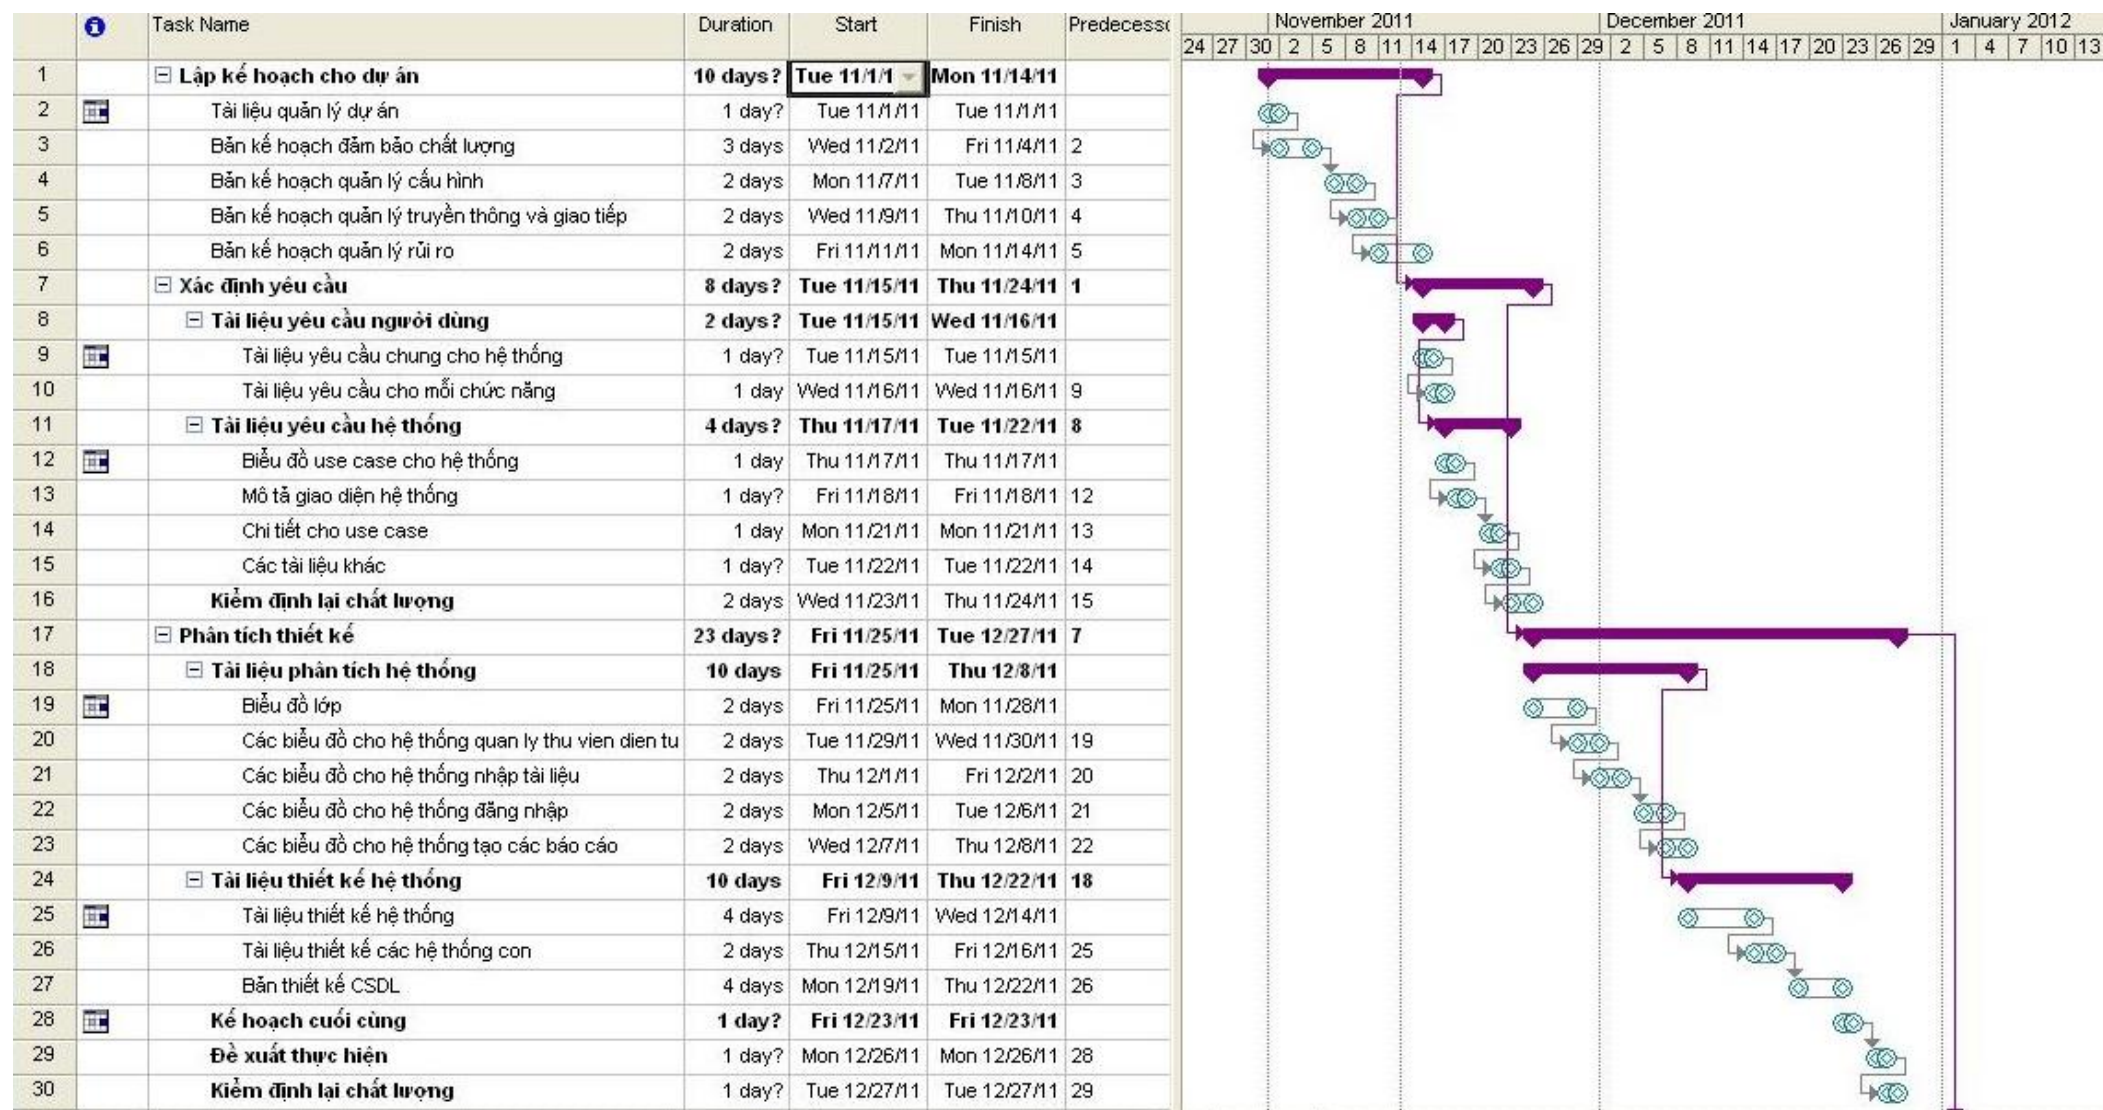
| | ℹ | Task Name | Duration | Start | Finish | Predecesso |
|---|---|---|---|---|---|---|
| 1 | | ⊟ Lập kế hoạch cho dự án | 10 days? | Tue 11/1/1 | Mon 11/14/11 | |
| 2 | | Tài liệu quản lý dự án | 1 day? | Tue 11/1/11 | Tue 11/1/11 | |
| 3 | | Bản kế hoạch đảm bảo chất lượng | 3 days | Wed 11/2/11 | Fri 11/4/11 | 2 |
| 4 | | Bản kế hoạch quản lý cấu hình | 2 days | Mon 11/7/11 | Tue 11/8/11 | 3 |
| 5 | | Bản kế hoạch quản lý truyền thông và giao tiếp | 2 days | Wed 11/9/11 | Thu 11/10/11 | 4 |
| 6 | | Bản kế hoạch quản lý rủi ro | 2 days | Fri 11/11/11 | Mon 11/14/11 | 5 |
| 7 | | ⊟ Xác định yêu cầu | 8 days? | Tue 11/15/11 | Thu 11/24/11 | 1 |
| 8 | | ⊟ Tài liệu yêu cầu người dùng | 2 days? | Tue 11/15/11 | Wed 11/16/11 | |
| 9 | | Tài liệu yêu cầu chung cho hệ thống | 1 day? | Tue 11/15/11 | Tue 11/15/11 | |
| 10 | | Tài liệu yêu cầu cho mỗi chức năng | 1 day | Wed 11/16/11 | Wed 11/16/11 | 9 |
| 11 | | ⊟ Tài liệu yêu cầu hệ thống | 4 days? | Thu 11/17/11 | Tue 11/22/11 | 8 |
| 12 | | Biểu đồ use case cho hệ thống | 1 day | Thu 11/17/11 | Thu 11/17/11 | |
| 13 | | Mô tả giao diện hệ thống | 1 day? | Fri 11/18/11 | Fri 11/18/11 | 12 |
| 14 | | Chi tiết cho use case | 1 day | Mon 11/21/11 | Mon 11/21/11 | 13 |
| 15 | | Các tài liệu khác | 1 day? | Tue 11/22/11 | Tue 11/22/11 | 14 |
| 16 | | Kiểm định lại chất lượng | 2 days | Wed 11/23/11 | Thu 11/24/11 | 15 |
| 17 | | ⊟ Phân tích thiết kế | 23 days? | Fri 11/25/11 | Tue 12/27/11 | 7 |
| 18 | | ⊟ Tài liệu phân tích hệ thống | 10 days | Fri 11/25/11 | Thu 12/8/11 | |
| 19 | | Biểu đồ lớp | 2 days | Fri 11/25/11 | Mon 11/28/11 | |
| 20 | | Các biểu đồ cho hệ thống quan ly thu vien dien tu | 2 days | Tue 11/29/11 | Wed 11/30/11 | 19 |
| 21 | | Các biểu đồ cho hệ thống nhập tài liệu | 2 days | Thu 12/1/11 | Fri 12/2/11 | 20 |
| 22 | | Các biểu đồ cho hệ thống đăng nhập | 2 days | Mon 12/5/11 | Tue 12/6/11 | 21 |
| 23 | | Các biểu đồ cho hệ thống tạo các báo cáo | 2 days | Wed 12/7/11 | Thu 12/8/11 | 22 |
| 24 | | ⊟ Tài liệu thiết kế hệ thống | 10 days | Fri 12/9/11 | Thu 12/22/11 | 18 |
| 25 | | Tài liệu thiết kế hệ thống | 4 days | Fri 12/9/11 | Wed 12/14/11 | |
| 26 | | Tài liệu thiết kế các hệ thống con | 2 days | Thu 12/15/11 | Fri 12/16/11 | 25 |
| 27 | | Bản thiết kế CSDL | 4 days | Mon 12/19/11 | Thu 12/22/11 | 26 |
| 28 | | Kế hoạch cuối cùng | 1 day? | Fri 12/23/11 | Fri 12/23/11 | |
| 29 | | Đề xuất thực hiện | 1 day? | Mon 12/26/11 | Mon 12/26/11 | 28 |
| 30 | | Kiểm định lại chất lượng | 1 day? | Tue 12/27/11 | Tue 12/27/11 | 29 |

November 2011 | December 2011 | January 2012
24 27 30 2 5 8 11 14 17 20 23 26 29 2 5 8 11 14 17 20 23 26 29 1 4 7 10 13